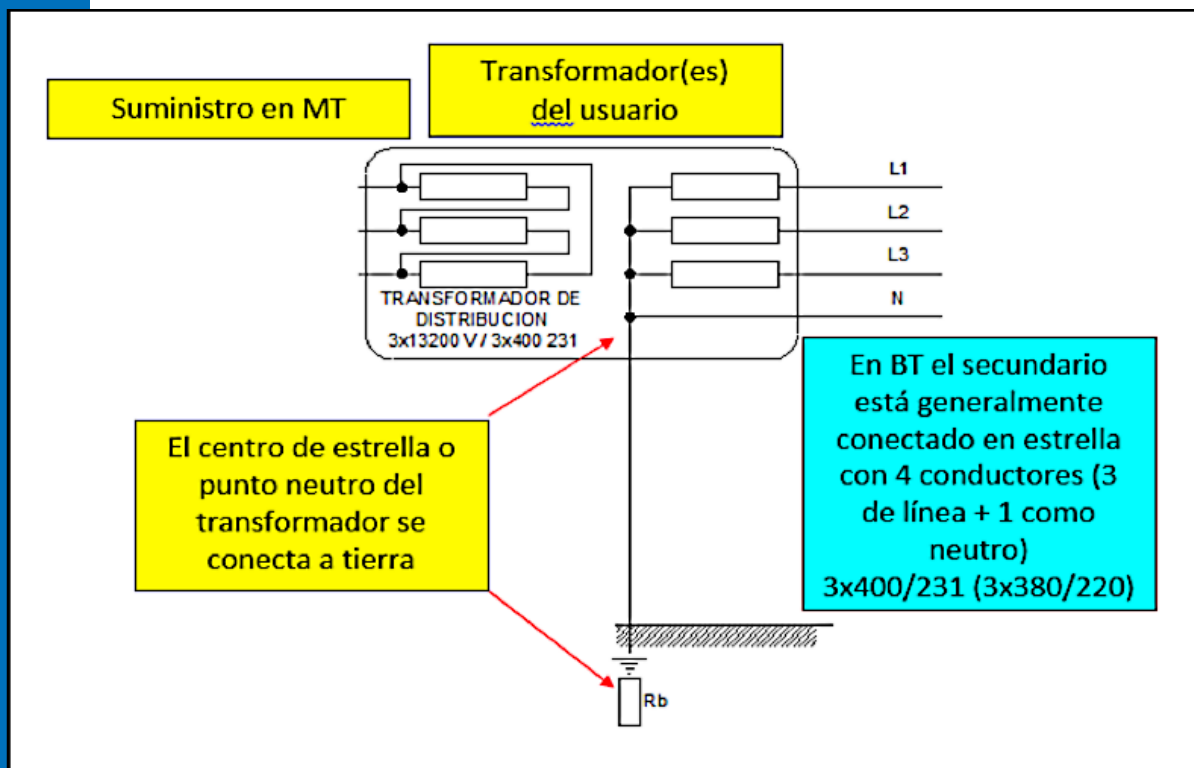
Suministro en MT

Transformador(es) del usuario

L1

L2

L3

N

TRANSFORMADOR DE DISTRIBUCION 3x13200 V / 3x400 231

En BT el secundario está generalmente conectado en estrella con 4 conductores (3 de línea + 1 como neutro) 3x400/231 (3x380/220)

El centro de estrella o punto neutro del transformador se conecta a tierra

Rb